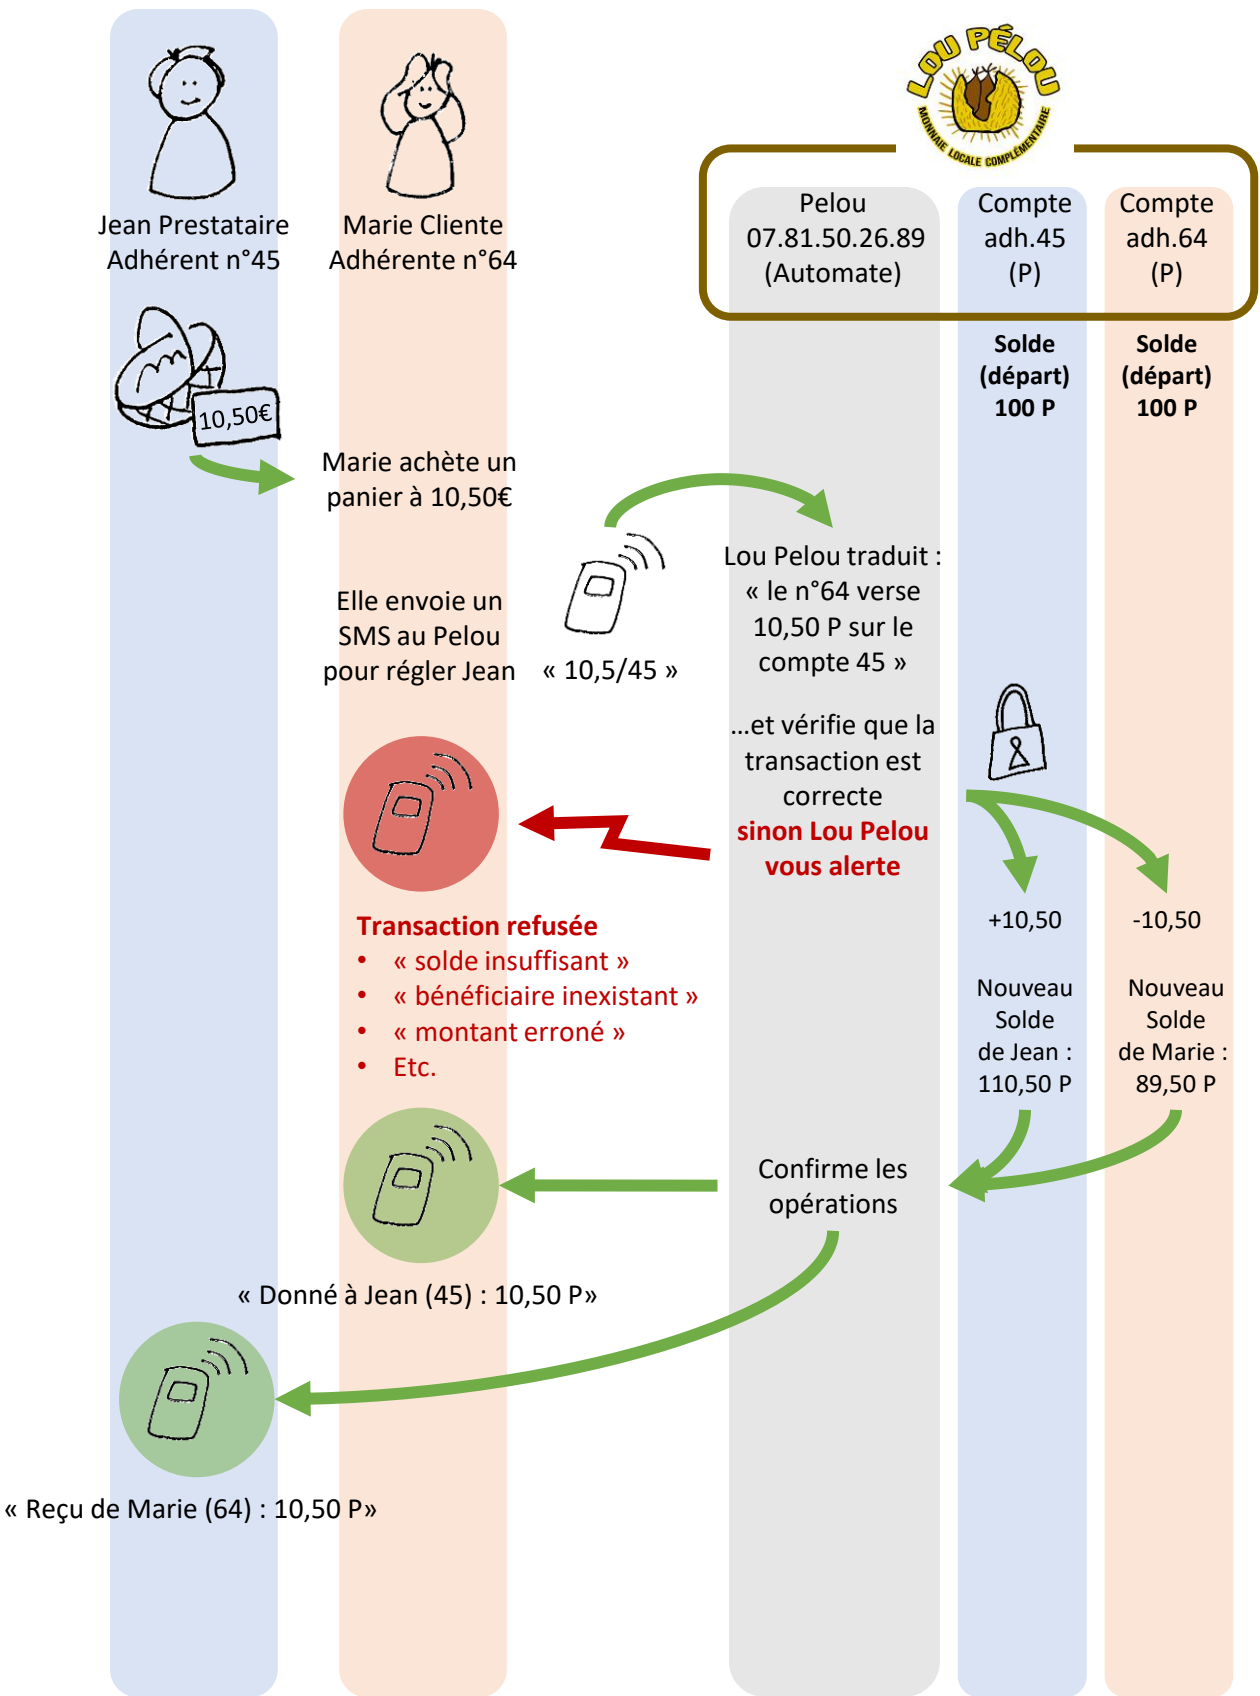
LOU PÉLOU
MONNAIE LOCALE COMPLÉMENTAIRE

Jean Prestataire
Adhérent n°45

Marie Cliente
Adhérente n°64

Pelou
07.81.50.26.89
(Automate)

Compte
adh.45
(P)

Compte
adh.64
(P)

Solde
(départ)
100 P

Solde
(départ)
100 P

10,50€

Marie achète un panier à 10,50€

Elle envoie un SMS au Pelou pour régler Jean

« 10,5/45 »

Lou Pelou traduit : « le n°64 verse 10,50 P sur le compte 45 »

...et vérifie que la transaction est correcte
sinon Lou Pelou vous alerte

Transaction refusée
• « solde insuffisant »
• « bénéficiaire inexistant »
• « montant erroné »
• Etc.

+10,50

-10,50

Nouveau Solde de Jean : 110,50 P

Nouveau Solde de Marie : 89,50 P

Confirme les opérations

« Donné à Jean (45) : 10,50 P»

« Reçu de Marie (64) : 10,50 P»